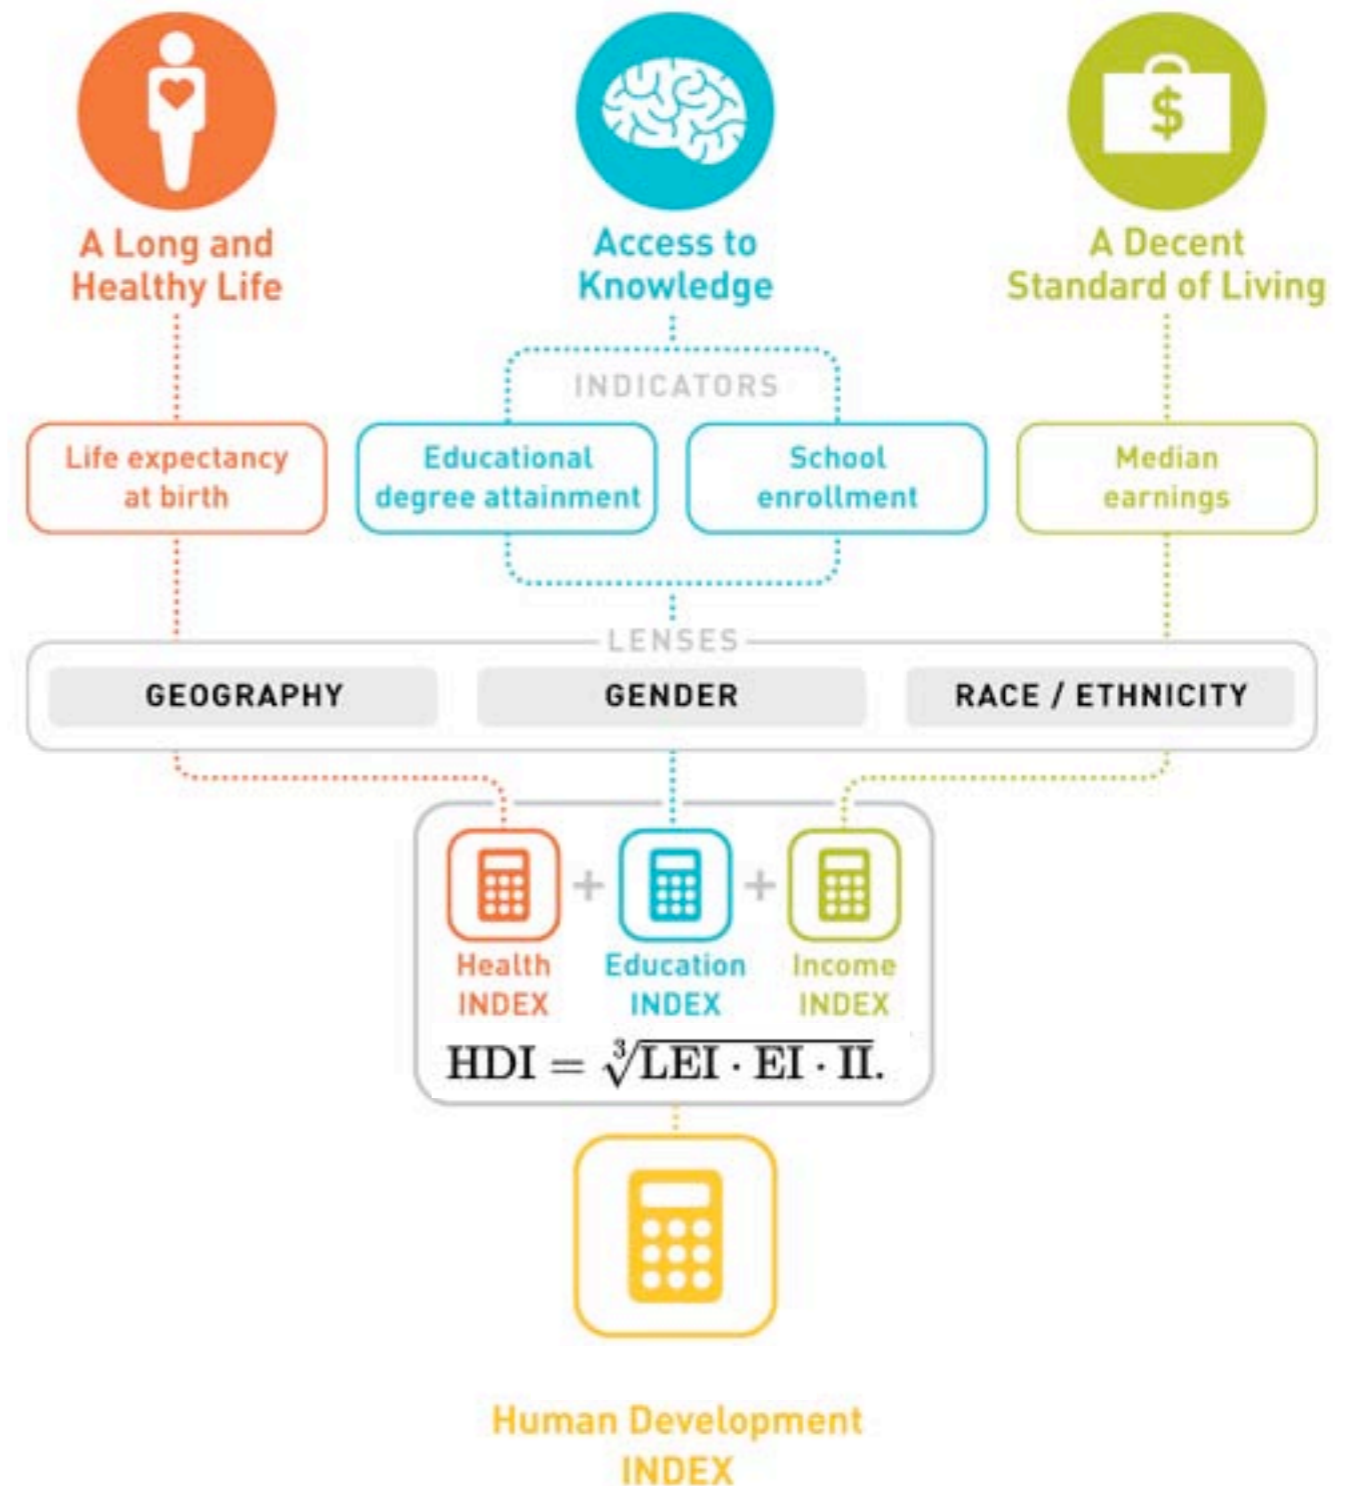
$

A Long and Healthy Life

Access to Knowledge

A Decent Standard of Living

INDICATORS

Life expectancy at birth

Educational degree attainment

School enrollment

Median earnings

LENSES

GEOGRAPHY

GENDER

RACE / ETHNICITY

Health INDEX

+

Education INDEX

+

Income INDEX

$HDI = \sqrt[3]{LEI \cdot EI \cdot II}.$

Human Development INDEX